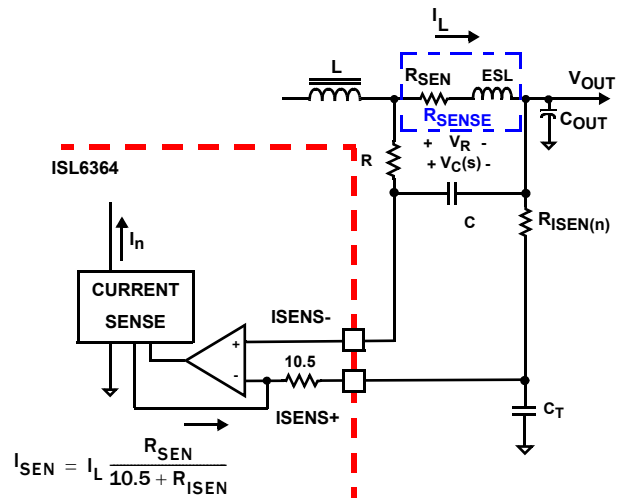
$I_L$

L

$R_{SEN}$ ESL

$V_{OUT}$

$R_{SENSE}$

$C_{OUT}$

ISL6364

R

+ $V_R$ -

+ $V_C(s)$ -

C

$R_{ISEN(n)}$

$I_n$

CURRENT SENSE

ISENS-

+

-

10.5

ISENS+

$C_T$

$I_{SEN} = I_L \frac{R_{SEN}}{10.5 + R_{ISEN}}$